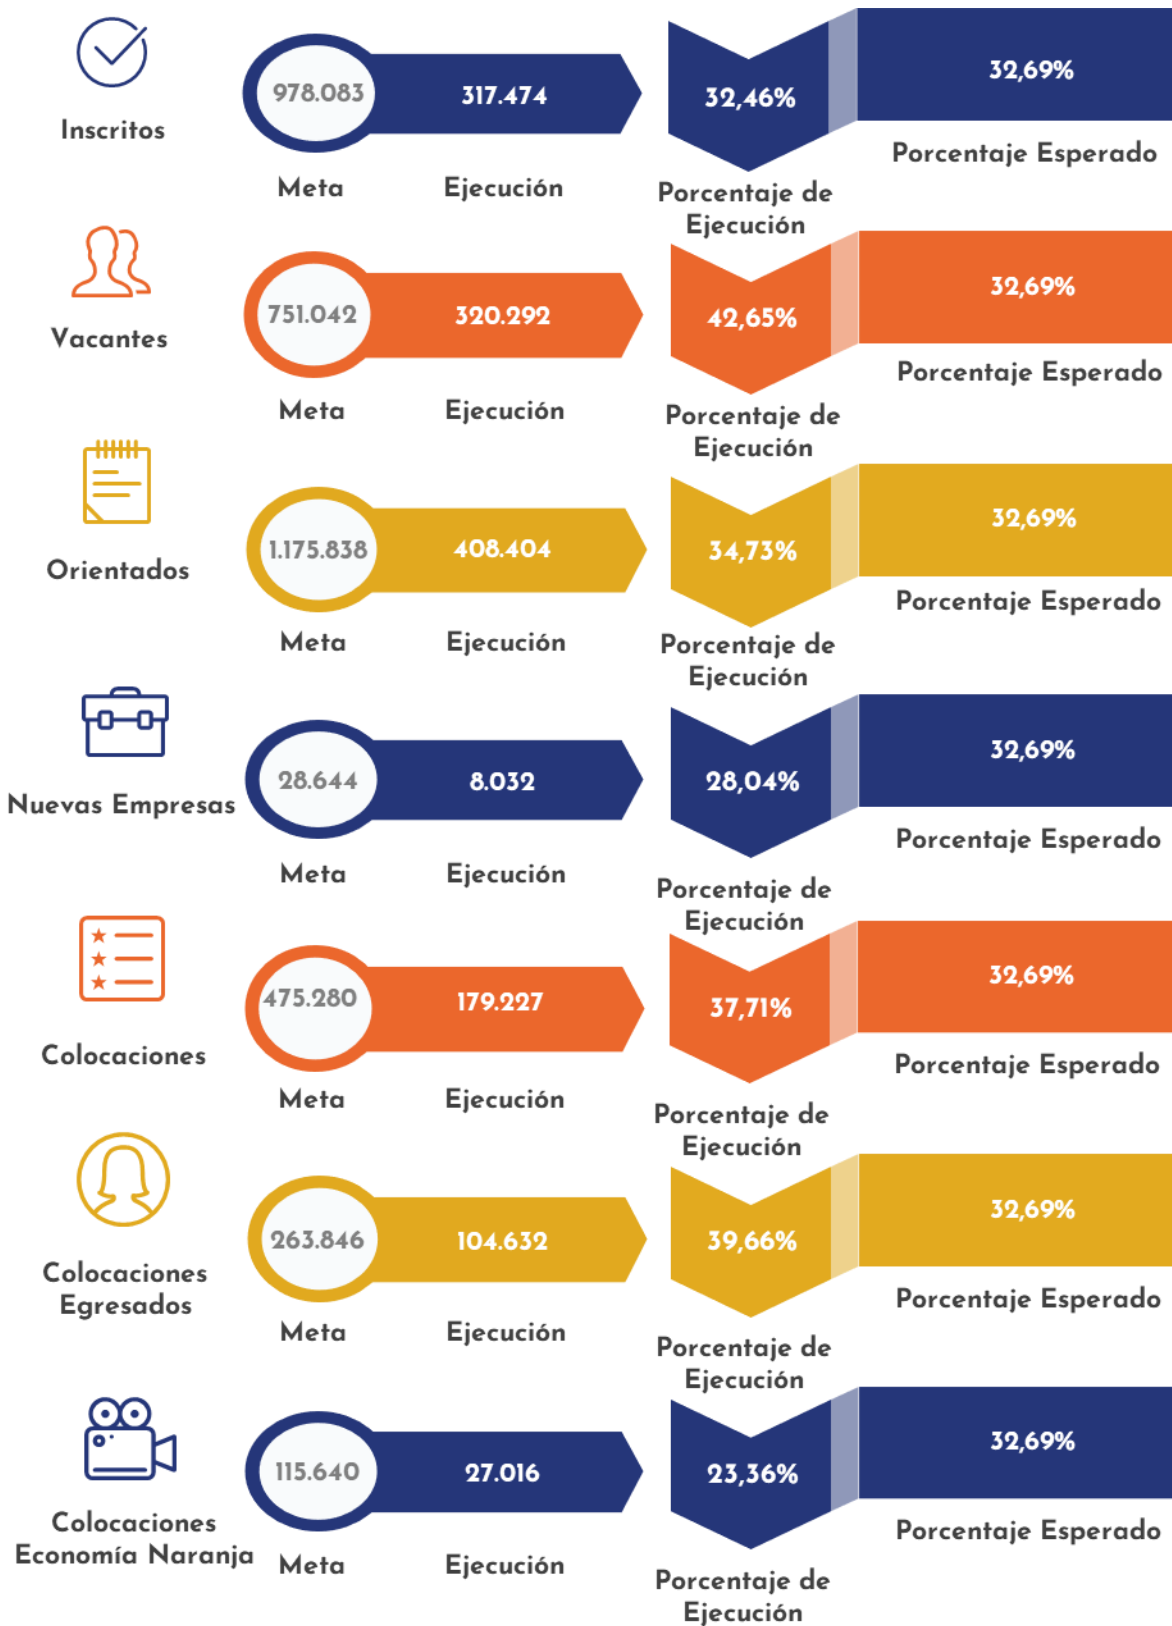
Inscritos

978.083 Meta

317.474 Ejecución

32,46% Porcentaje de Ejecución

32,69% Porcentaje Esperado

Vacantes

751.042 Meta

320.292 Ejecución

42,65% Porcentaje de Ejecución

32,69% Porcentaje Esperado

Orientados

1.175.838 Meta

408.404 Ejecución

34,73% Porcentaje de Ejecución

32,69% Porcentaje Esperado

Nuevas Empresas

28.644 Meta

8.032 Ejecución

28,04% Porcentaje de Ejecución

32,69% Porcentaje Esperado

Colocaciones

475.280 Meta

179.227 Ejecución

37,71% Porcentaje de Ejecución

32,69% Porcentaje Esperado

Colocaciones Egresados

263.846 Meta

104.632 Ejecución

39,66% Porcentaje de Ejecución

32,69% Porcentaje Esperado

Colocaciones Economía Naranja

115.640 Meta

27.016 Ejecución

23,36% Porcentaje de Ejecución

32,69% Porcentaje Esperado